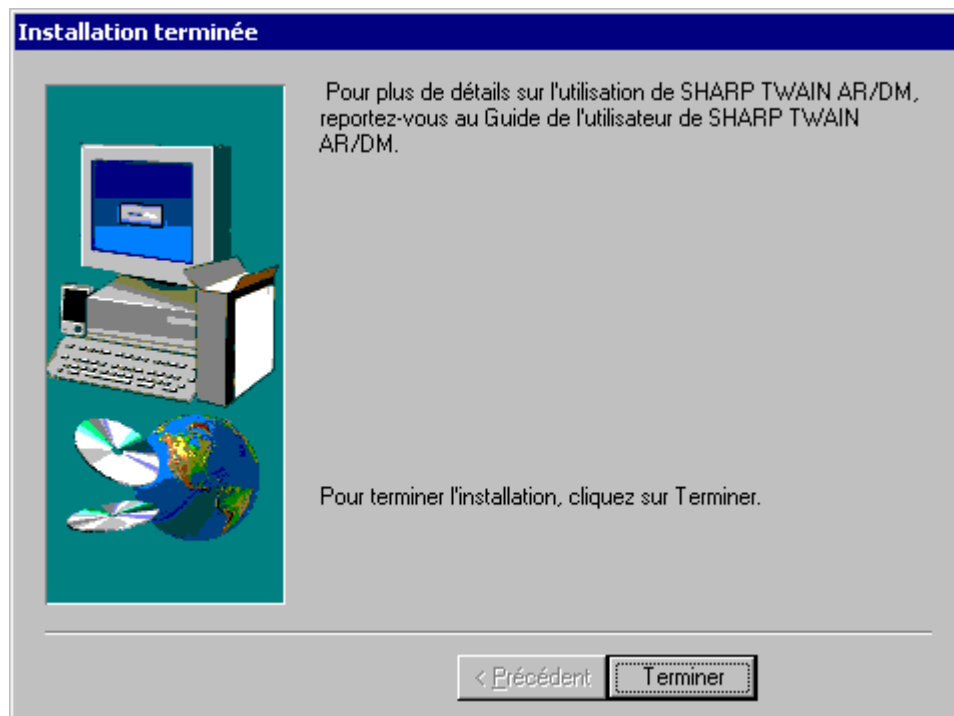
Installation terminée

Pour plus de détails sur l'utilisation de SHARP TWAIN AR/DM, reportez-vous au Guide de l'utilisateur de SHARP TWAIN AR/DM.

Pour terminer l'installation, cliquez sur Terminer.

< Précédent

Terminer